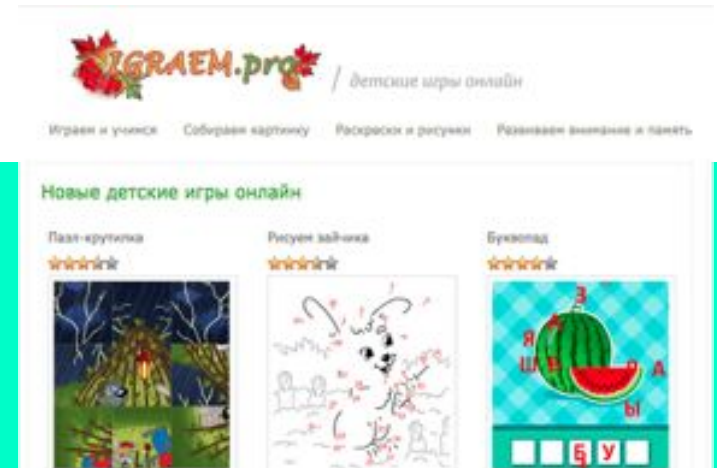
IGRAEM.pro / детские игры онлайн

Играем и учимся Собираем картинку Раскраски и рисунки Развиваем внимание и память

Новые детские игры онлайн

Пазл-крутилка

Рисуем зайчика

Буквопад

З
А
Я
Ш
А
Ы

Б У